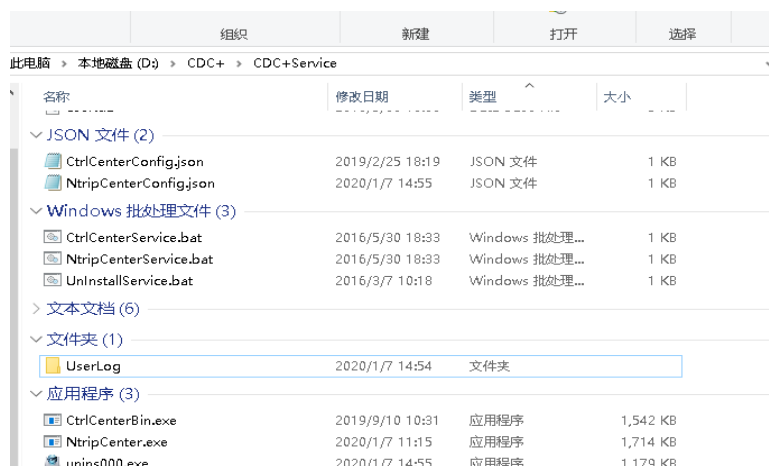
组织 新建 打开 选择

此电脑 › 本地磁盘 (D:) › CDC+ › CDC+Service

| 名称 | 修改日期 | 类型 | 大小 |
|---|---|---|---|
| JSON 文件 (2) | | | |
| CtrlCenterConfig.json | 2019/2/25 18:19 | JSON 文件 | 1 KB |
| NtripCenterConfig.json | 2020/1/7 14:55 | JSON 文件 | 1 KB |
| Windows 批处理文件 (3) | | | |
| CtrlCenterService.bat | 2016/5/30 18:33 | Windows 批处理... | 1 KB |
| NtripCenterService.bat | 2016/5/30 18:33 | Windows 批处理... | 1 KB |
| UnInstallService.bat | 2016/3/7 10:18 | Windows 批处理... | 1 KB |
| 文本文档 (6) | | | |
| 文件夹 (1) | | | |
| UserLog | 2020/1/7 14:54 | 文件夹 | |
| 应用程序 (3) | | | |
| CtrlCenterBin.exe | 2019/9/10 10:31 | 应用程序 | 1,542 KB |
| NtripCenter.exe | 2020/1/7 11:15 | 应用程序 | 1,714 KB |
| unins000.exe | 2020/1/7 14:55 | 应用程序 | 1,179 KB |